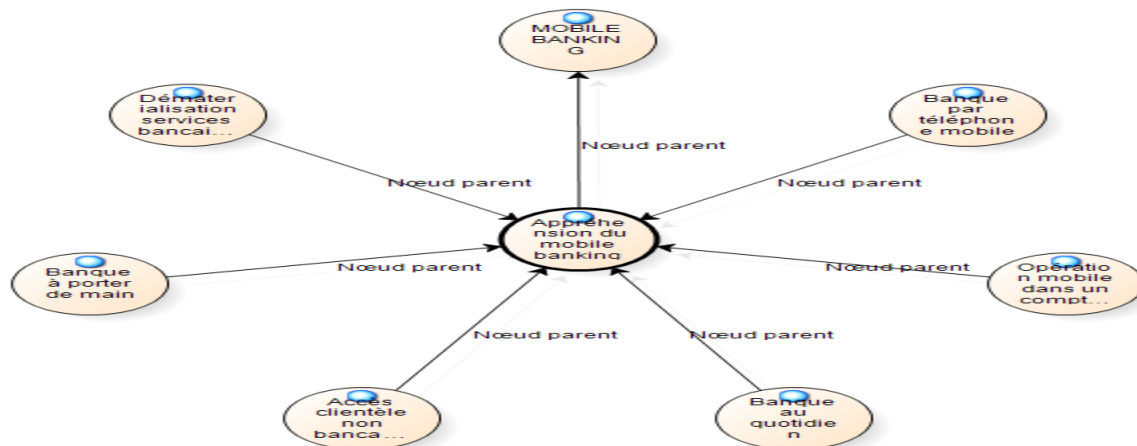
MOBILE BANKING

Dématerialisation services bancai…

Banque par téléphone mobile

Nœud parent

Nœud parent

Nœud parent

Appréhension du mobile banking

Banque à porter de main

Nœud parent

Nœud parent

Opération mobile dans un compt…

Nœud parent

Nœud parent

Accès clientèle non banca…

Banque au quotidien